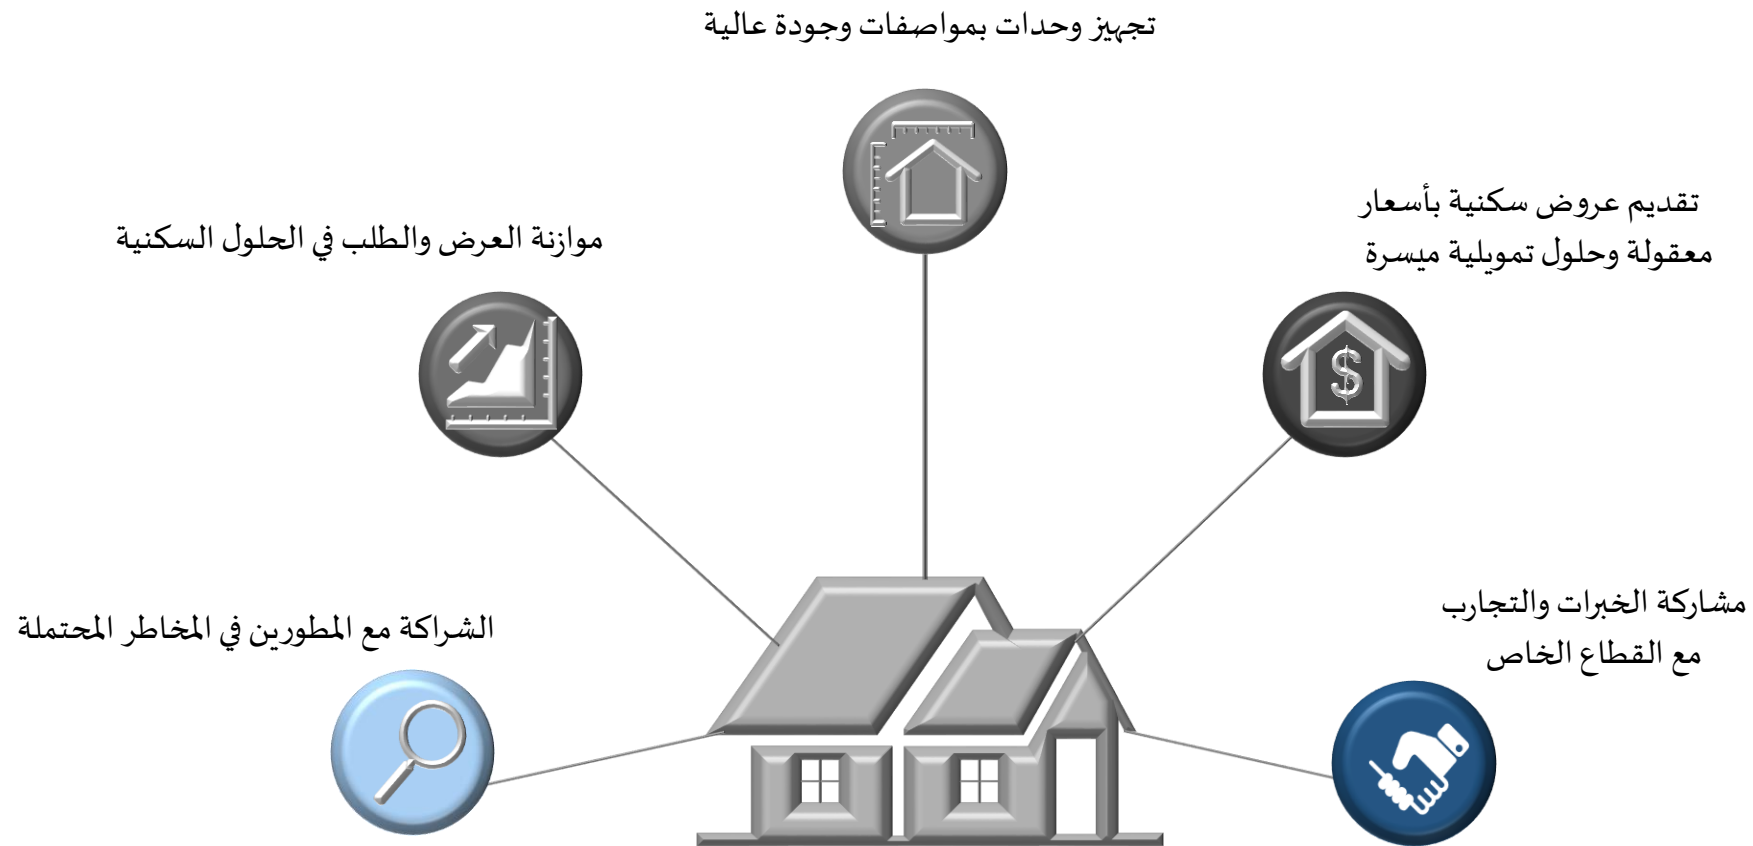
تجهيز وحدات بمواصفات وجودة عالية

تقديم عروض سكنية بأسعار معقولة وحلول تمويلية ميسرة

موازنة العرض والطلب في الحلول السكنية

مشاركة الخبرات والتجارب مع القطاع الخاص

الشراكة مع المطورين في المخاطر المحتملة